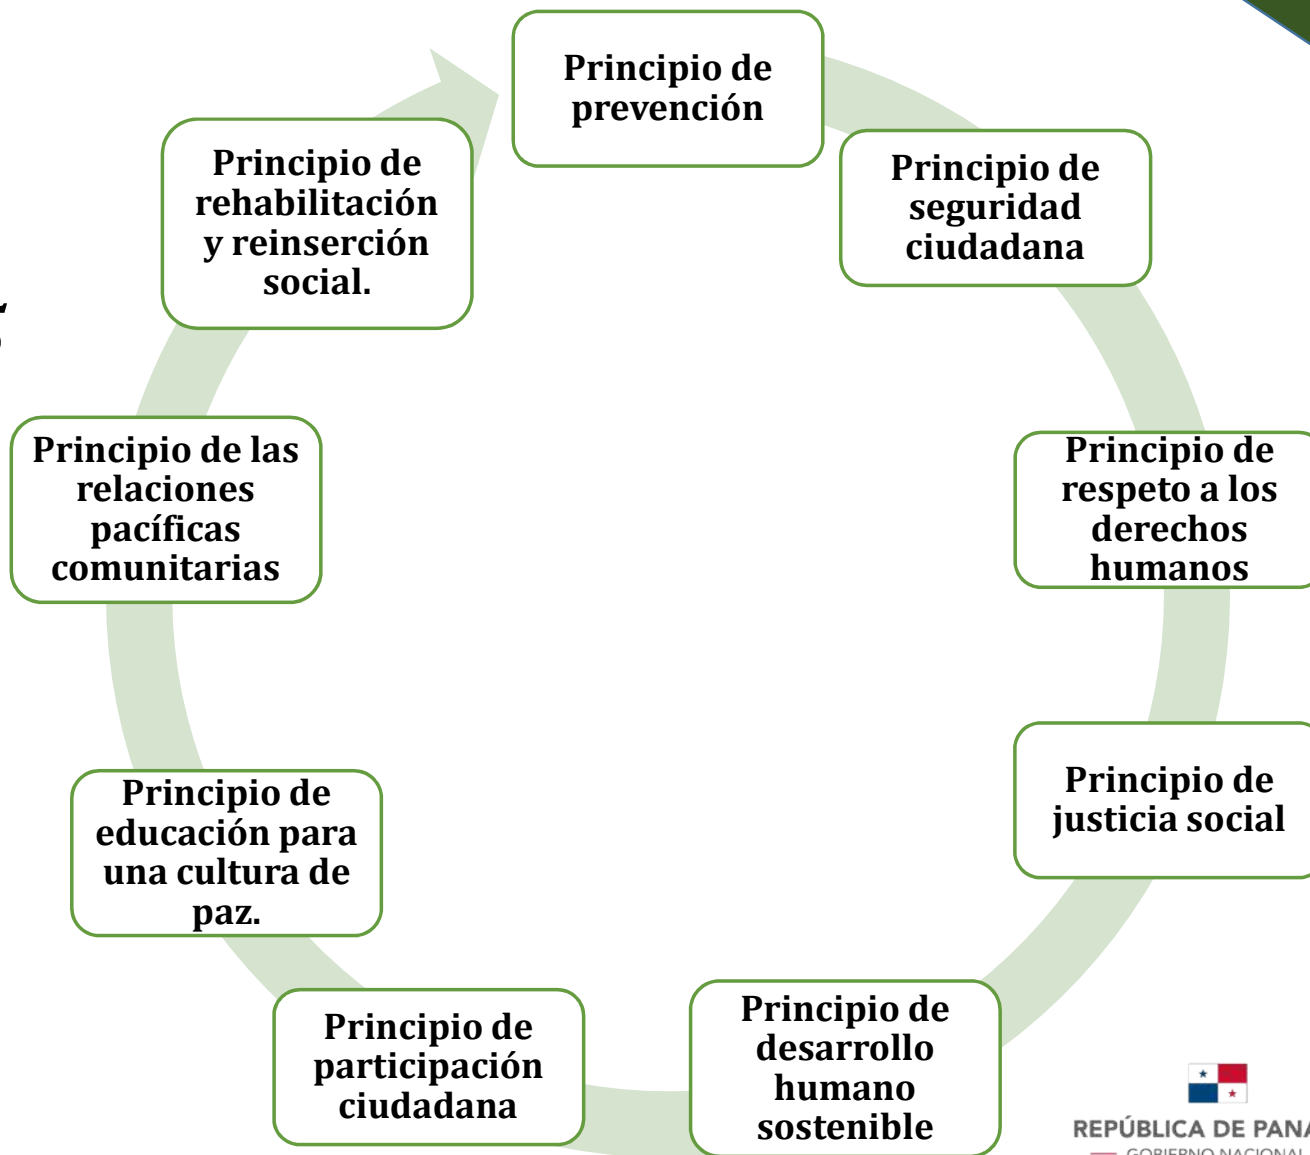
Principio de prevención

Principio de seguridad ciudadana

Principio de respeto a los derechos humanos

Principio de justicia social

Principio de desarrollo humano sostenible

Principio de participación ciudadana

Principio de educación para una cultura de paz.

Principio de las relaciones pacíficas comunitarias

Principio de rehabilitación y reinserción social.

REPÚBLICA DE PANA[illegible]
GOBIERNO NACIONAL